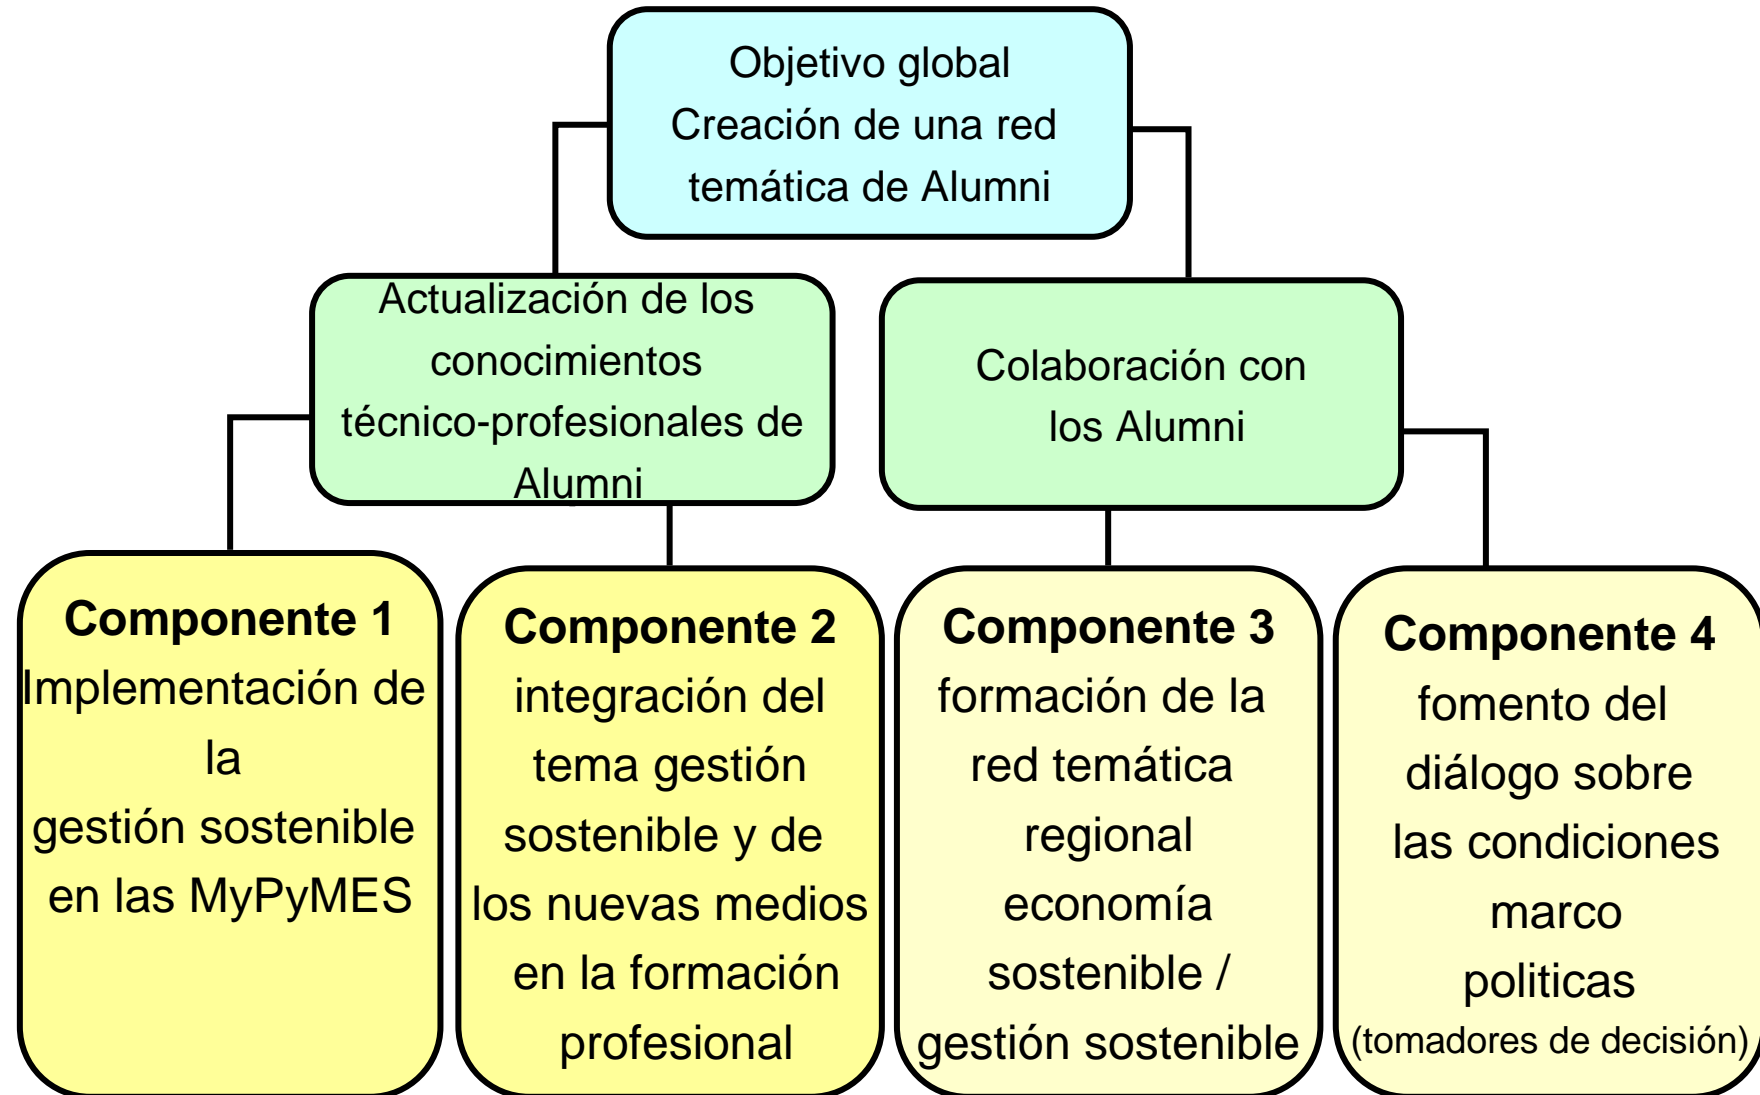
Objetivo global
Creación de una red temática de Alumni

Actualización de los conocimientos técnico-profesionales de Alumni

Colaboración con los Alumni

**Componente 1**
Implementación de la gestión sostenible en las MyPyMES

**Componente 2**
integración del tema gestión sostenible y de los nuevas medios en la formación profesional

**Componente 3**
formación de la red temática regional economía sostenible / gestión sostenible

**Componente 4**
fomento del diálogo sobre las condiciones marco politicas (tomadores de decisión)